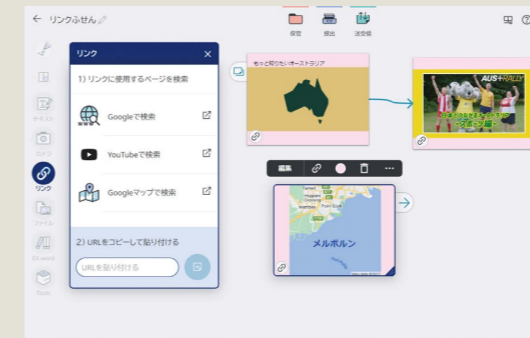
← リンクふせん

保存 提出 送受信

テキスト
カメラ
リンク
ファイル
Kit word
Tools

リンク ×
1) リンクに使用するページを検索
Googleで検索
YouTubeで検索
Googleマップで検索
2) URLをコピーして貼り付ける
URLを貼り付ける

もっと知りたい!オーストラリア

AUS+RALLY

編集

メルボルン